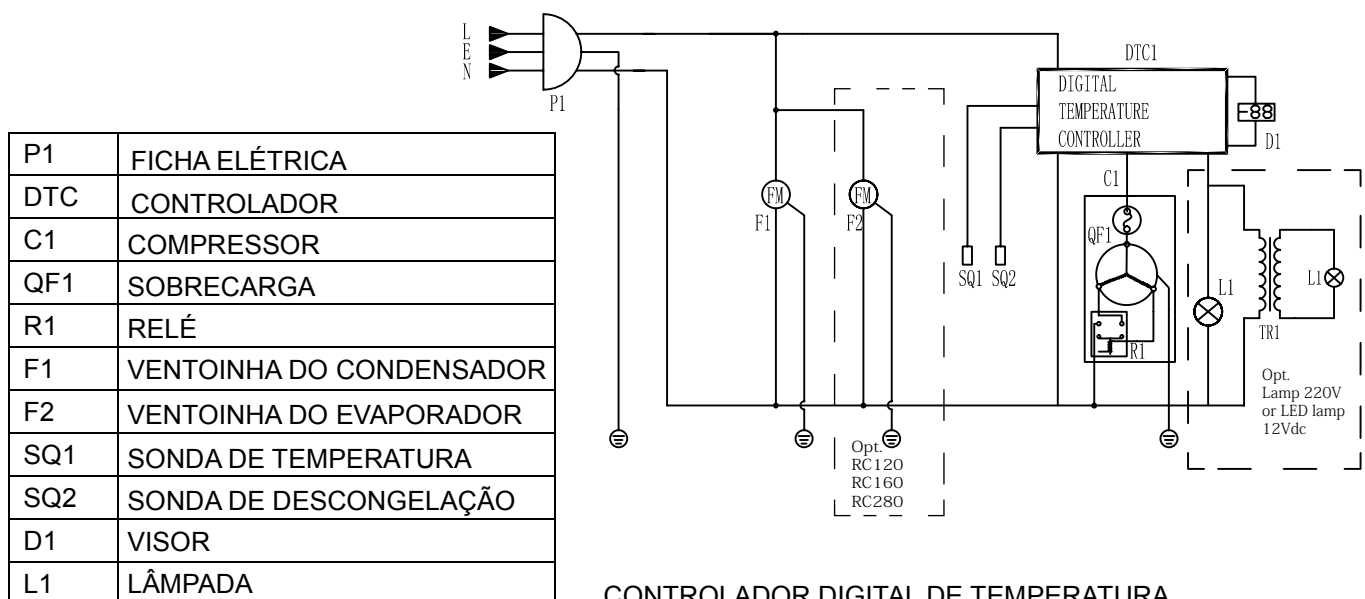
L
E
N
P1

DTC1
DIGITAL
TEMPERATURE
CONTROLLER
88
D1

FM
F1
FM
F2
SQ1 SQ2
C1
QF1
R1
L1
TR1
L1

Opt.
RC120
RC160
RC280

Opt.
Lamp 220V
or LED lamp
12Vdc

| P1 | FICHA ELÉTRICA |
|---|---|
| DTC | CONTROLADOR |
| C1 | COMPRESSOR |
| QF1 | SOBRECARGA |
| R1 | RELÉ |
| F1 | VENTOINHA DO CONDENSADOR |
| F2 | VENTOINHA DO EVAPORADOR |
| SQ1 | SONDA DE TEMPERATURA |
| SQ2 | SONDA DE DESCONGELAÇÃO |
| D1 | VISOR |
| L1 | LÂMPADA |

CONTROLADOR DIGITAL DE TEMPERATURA